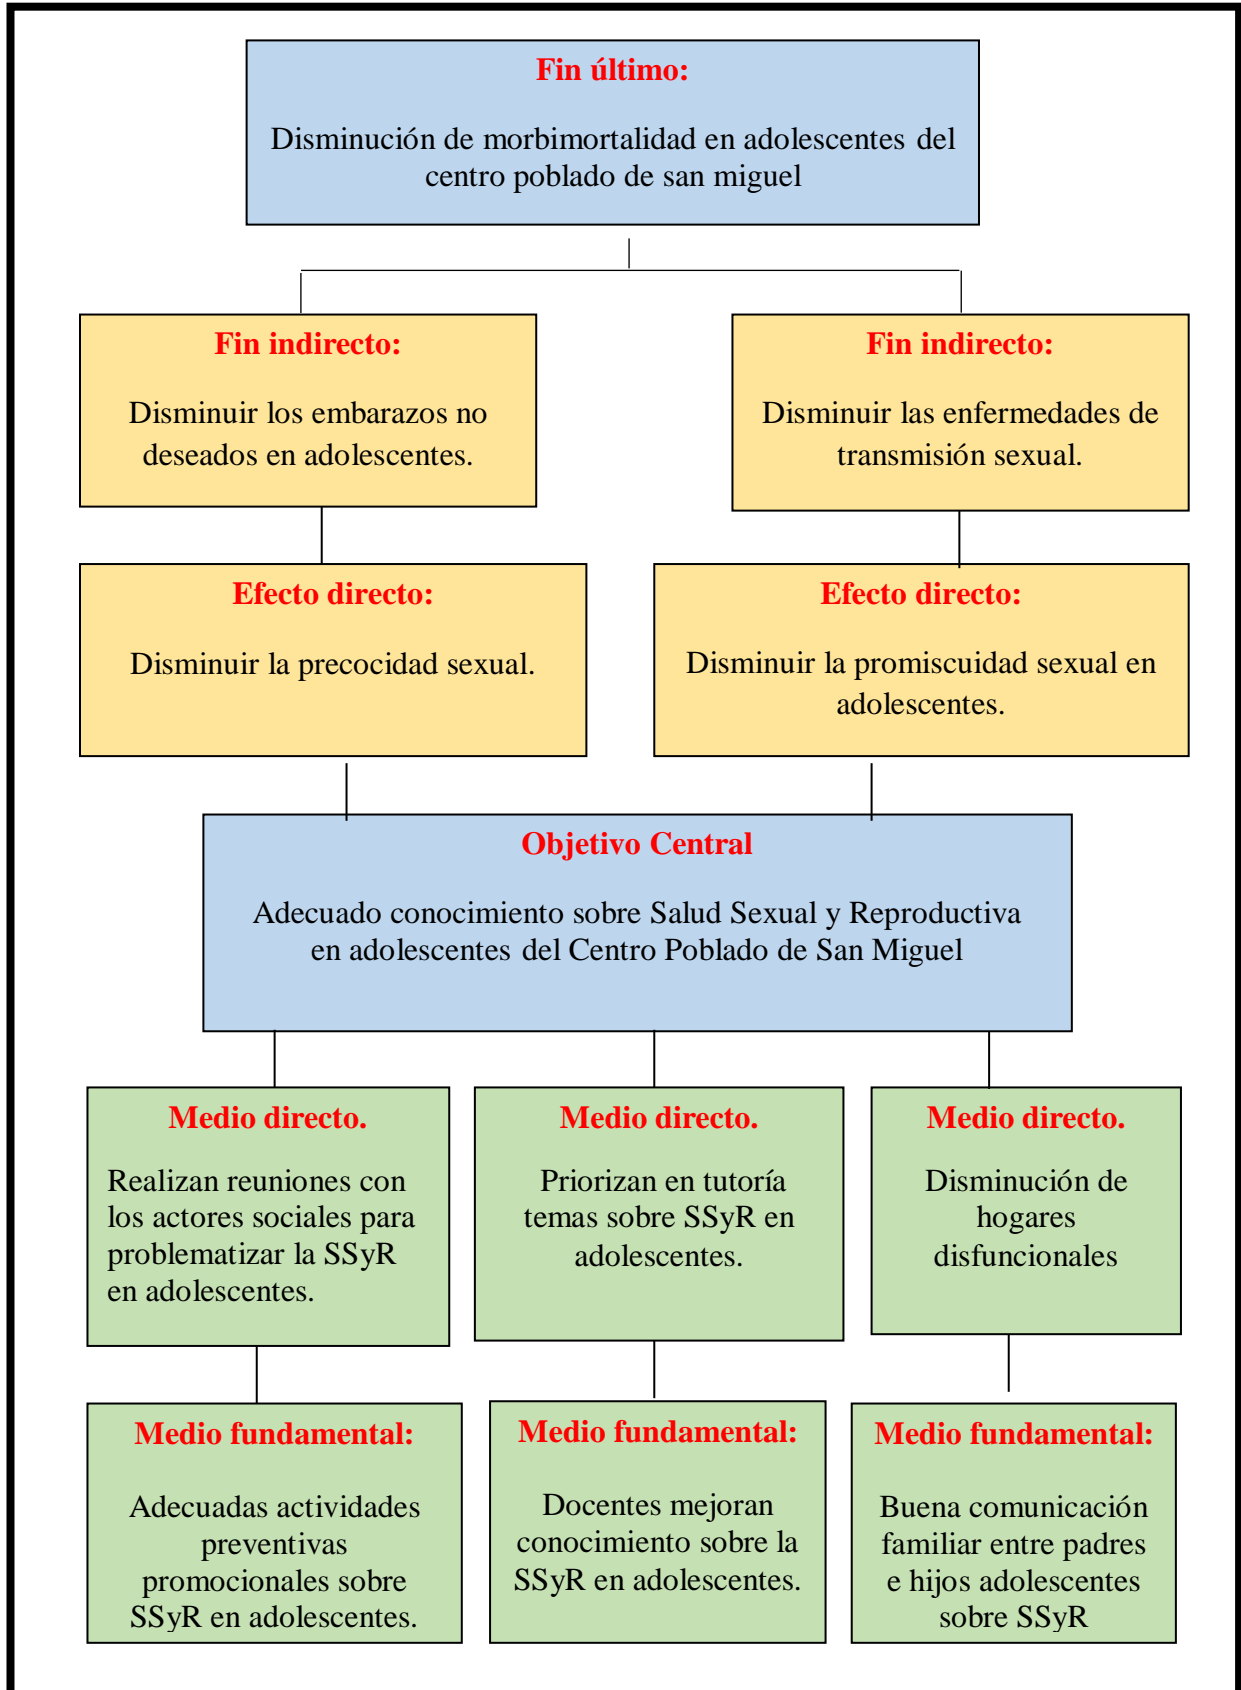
Fin último:

Disminución de morbimortalidad en adolescentes del centro poblado de san miguel

Fin indirecto:

Disminuir los embarazos no deseados en adolescentes.

Fin indirecto:

Disminuir las enfermedades de transmisión sexual.

Efecto directo:

Disminuir la precocidad sexual.

Efecto directo:

Disminuir la promiscuidad sexual en adolescentes.

Objetivo Central

Adecuado conocimiento sobre Salud Sexual y Reproductiva en adolescentes del Centro Poblado de San Miguel

Medio directo.

Realizan reuniones con los actores sociales para problematizar la SSyR en adolescentes.

Medio directo.

Priorizan en tutoría temas sobre SSyR en adolescentes.

Medio directo.

Disminución de hogares disfuncionales

Medio fundamental:

Adecuadas actividades preventivas promocionales sobre SSyR en adolescentes.

Medio fundamental:

Docentes mejoran conocimiento sobre la SSyR en adolescentes.

Medio fundamental:

Buena comunicación familiar entre padres e hijos adolescentes sobre SSyR